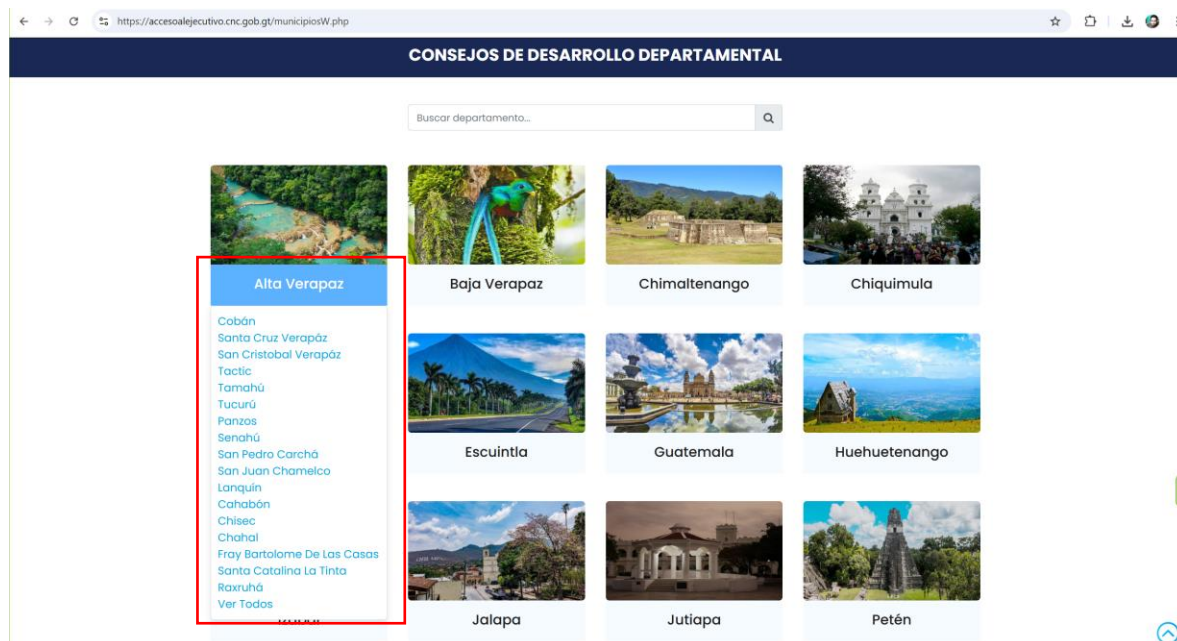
https://accesoalejecutivo.cnc.gob.gt/municipiosW.php

CONSEJOS DE DESARROLLO DEPARTAMENTAL

Buscar departamento...

Alta Verapaz

Cobán
Santa Cruz Verapáz
San Cristobal Verapáz
Tactic
Tamahú
Tucurú
Panzos
Senahú
San Pedro Carchá
San Juan Chamelco
Lanquín
Cahabón
Chisec
Chahal
Fray Bartolome De Las Casas
Santa Catalina La Tinta
Raxruhá
Ver Todos

Baja Verapaz

Chimaltenango

Chiquimula

Escuintla

Guatemala

Huehuetenango

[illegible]

Jalapa

Jutiapa

Petén